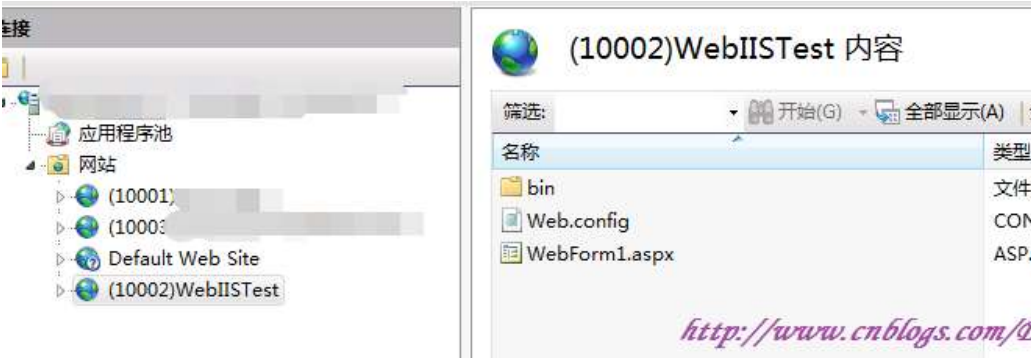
连接

应用程序池
网站
(10001)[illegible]
(1000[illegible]
Default Web Site
(10002)WebIISTest

(10002)WebIISTest 内容

筛选: 开始(G) 全部显示(A)

| 名称 | 类型 |
|---|---|
| bin | 文件 |
| Web.config | CON |
| WebForm1.aspx | ASP. |

http://www.cnblogs.com/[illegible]